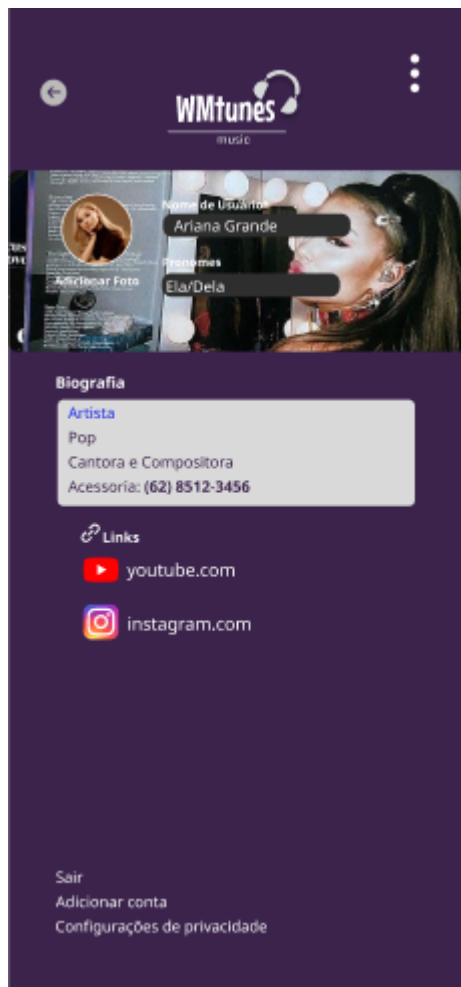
WMtunes
music

Adicionar Foto

Nome de Usuário
Ariana Grande

Pronomes
Ela/Dela

Biografia

Artista
Pop
Cantora e Compositora
Acessoria: (62) 8512-3456

Links
youtube.com
instagram.com

Sair
Adicionar conta
Configurações de privacidade